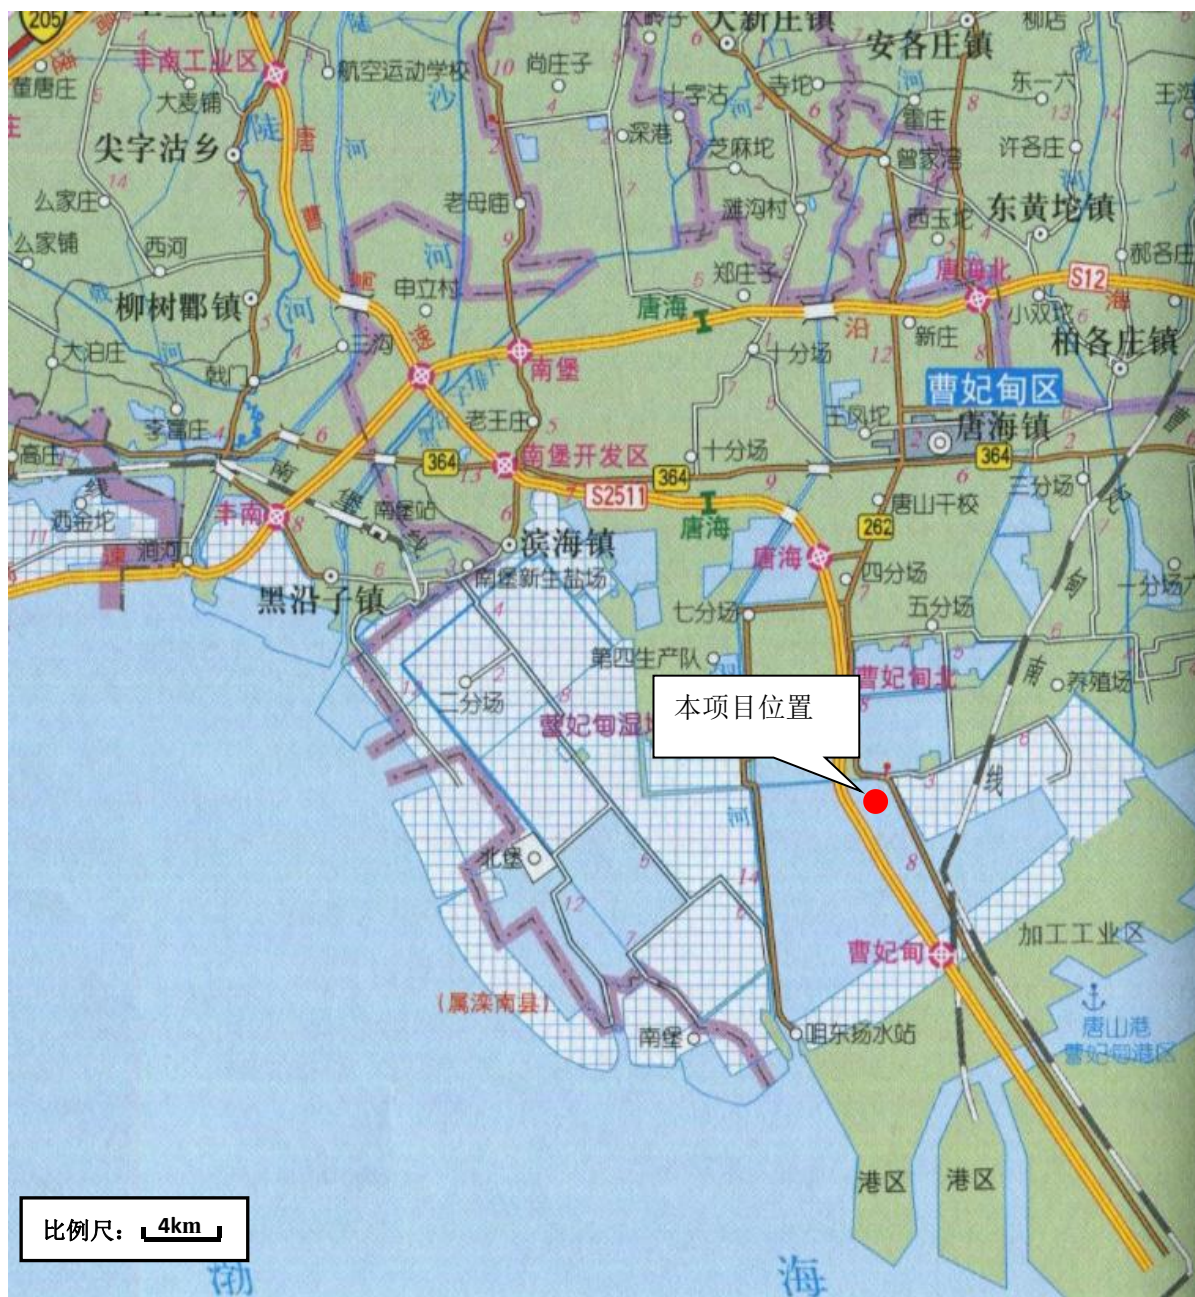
205
丰南工业区
航空运动学校
尚庄子
大新庄镇
安各庄镇
董唐庄
大麦铺
十字沽
寺圪
东一六
王滩
尖字沽乡
深港
芝麻坨
董庄
曾家湾
许各庄
么家庄
老母庙
潍泊村
西玉坨
东黄坨镇
么家铺
西河
郑庄子
唐海北
S12
郝各庄
柳树鄗镇
申立村
唐海
新庄
小双坨
柏各庄镇
大泊庄
三滩
南堡
十分场
曹妃甸区
戟门
老王庄
王风坨
唐海镇
李富庄
南堡开发区
十分场
364
364
364
高庄
南堡站
S2511
唐海
唐山干校
三分场
西金坨
丰南
涧河
滨海镇
262
唐海
四分场
一分场
黑沿子镇
南堡新生盐场
七分场
五分场
第四生产队
曹妃甸北
养殖场
二分场
曹妃甸湿地
本项目位置
北堡
加工工业区
曹妃甸
（属滦南县）
南堡
咀东扬水站
唐山港
曹妃甸港区
港区
港区
比例尺：4km
渤
海